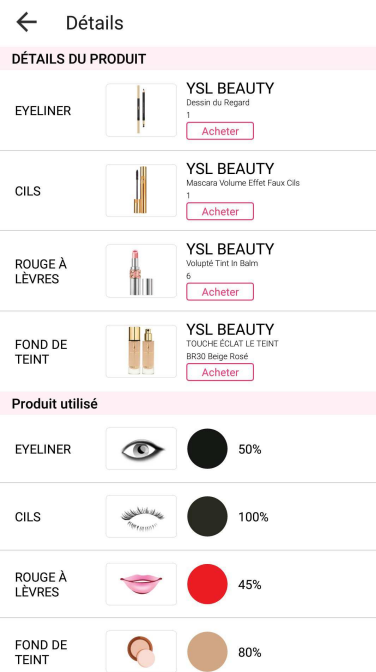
Détails

DÉTAILS DU PRODUIT

EYELINER
YSL BEAUTY
Dessin du Regard
1
Acheter

CILS
YSL BEAUTY
Mascara Volume Effet Faux Cils
1
Acheter

ROUGE À LÈVRES
YSL BEAUTY
Volupté Tint In Balm
6
Acheter

FOND DE TEINT
YSL BEAUTY
TOUCHE ÉCLAT LE TEINT
BR30 Beige Rosé
Acheter

Produit utilisé

EYELINER
50%

CILS
100%

ROUGE À LÈVRES
45%

FOND DE TEINT
80%